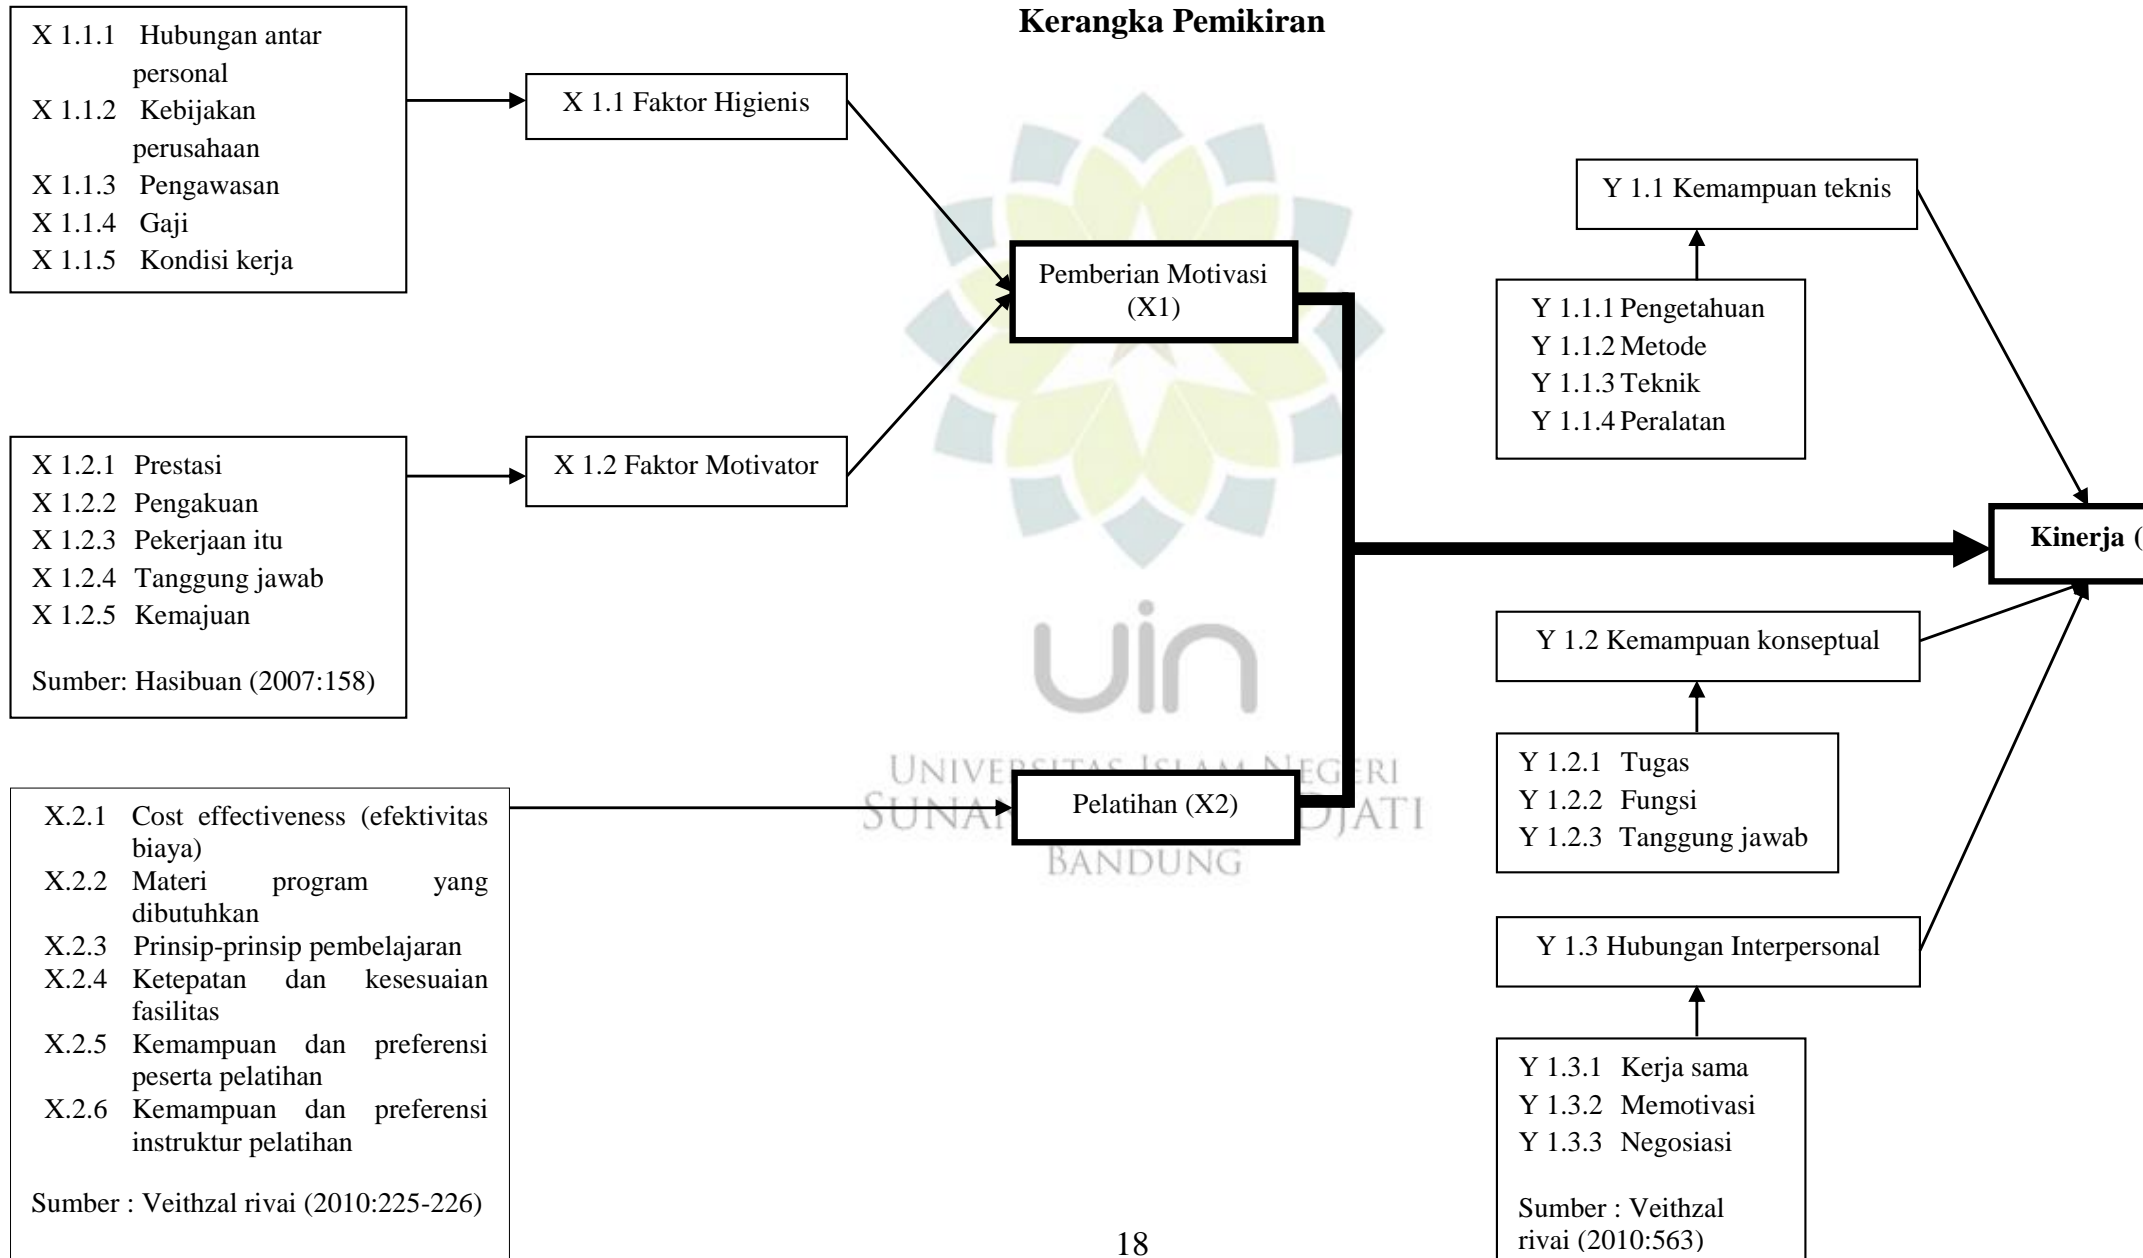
Kerangka Pemikiran

X 1.1.1 Hubungan antar personal
X 1.1.2 Kebijakan perusahaan
X 1.1.3 Pengawasan
X 1.1.4 Gaji
X 1.1.5 Kondisi kerja

X 1.1 Faktor Higienis

Pemberian Motivasi (X1)

X 1.2.1 Prestasi
X 1.2.2 Pengakuan
X 1.2.3 Pekerjaan itu
X 1.2.4 Tanggung jawab
X 1.2.5 Kemajuan

Sumber: Hasibuan (2007:158)

X 1.2 Faktor Motivator

X.2.1 Cost effectiveness (efektivitas biaya)
X.2.2 Materi program yang dibutuhkan
X.2.3 Prinsip-prinsip pembelajaran
X.2.4 Ketepatan dan kesesuaian fasilitas
X.2.5 Kemampuan dan preferensi peserta pelatihan
X.2.6 Kemampuan dan preferensi instruktur pelatihan

Sumber : Veithzal rivai (2010:225-226)

Pelatihan (X2)

UIN
UNIVERSITAS ISLAM NEGERI
SUNAN GUNUNG DJATI
BANDUNG

Y 1.1 Kemampuan teknis

Y 1.1.1 Pengetahuan
Y 1.1.2 Metode
Y 1.1.3 Teknik
Y 1.1.4 Peralatan

Kinerja (

Y 1.2 Kemampuan konseptual

Y 1.2.1 Tugas
Y 1.2.2 Fungsi
Y 1.2.3 Tanggung jawab

Y 1.3 Hubungan Interpersonal

Y 1.3.1 Kerja sama
Y 1.3.2 Memotivasi
Y 1.3.3 Negosiasi

Sumber : Veithzal rivai (2010:563)

18